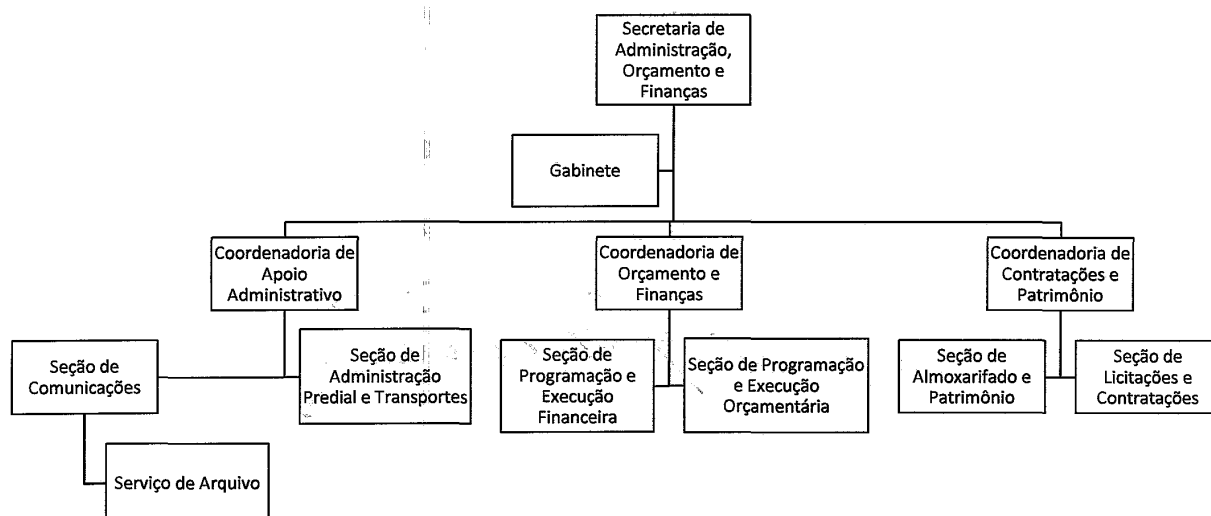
Secretaria de Administração, Orçamento e Finanças

Gabinete

Coordenadoria de Apoio Administrativo

Coordenadoria de Orçamento e Finanças

Coordenadoria de Contratações e Patrimônio

Seção de Comunicações

Seção de Administração Predial e Transportes

Seção de Programação e Execução Financeira

Seção de Programação e Execução Orçamentária

Seção de Almoxarifado e Patrimônio

Seção de Licitações e Contratações

Serviço de Arquivo